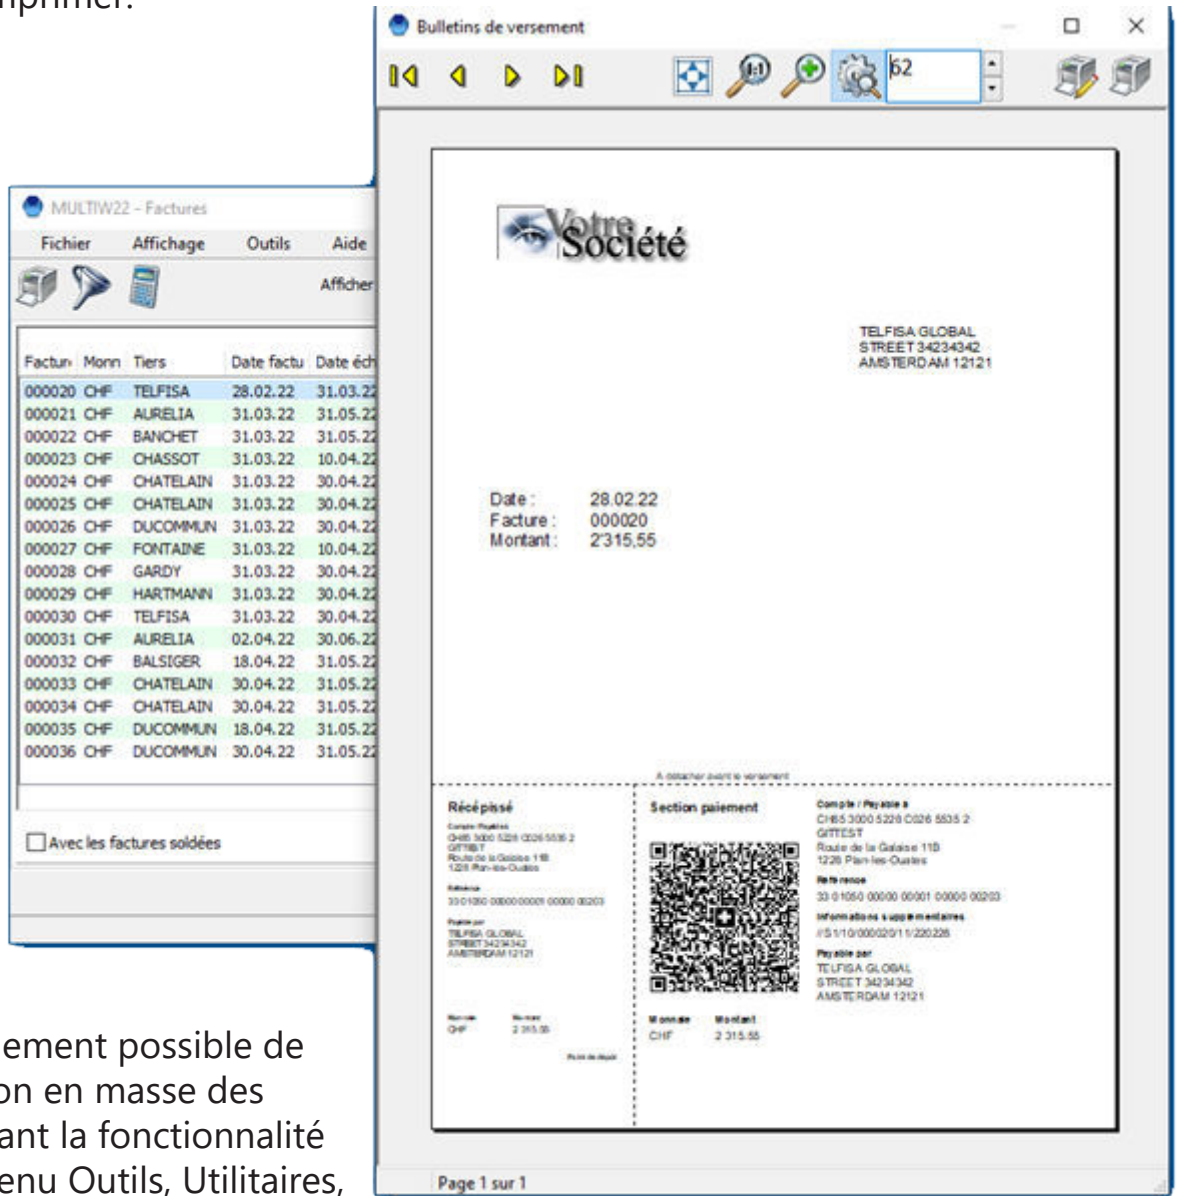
nprimer.

Bulletins de versement

62

MULTIW22 - Factures

Fichier Affichage Outils Aide

Afficher

| Factur | Monn | Tiers | Date factu | Date éch |
|---|---|---|---|---|
| 000020 | CHF | TELFISA | 28.02.22 | 31.03.22 |
| 000021 | CHF | AURELIA | 31.03.22 | 31.05.22 |
| 000022 | CHF | BANCHET | 31.03.22 | 31.05.22 |
| 000023 | CHF | CHASSOT | 31.03.22 | 10.04.22 |
| 000024 | CHF | CHATELAIN | 31.03.22 | 30.04.22 |
| 000025 | CHF | CHATELAIN | 31.03.22 | 30.04.22 |
| 000026 | CHF | DUCOMMUN | 31.03.22 | 30.04.22 |
| 000027 | CHF | FONTAINE | 31.03.22 | 10.04.22 |
| 000028 | CHF | GARDY | 31.03.22 | 30.04.22 |
| 000029 | CHF | HARTMANN | 31.03.22 | 30.04.22 |
| 000030 | CHF | TELFISA | 31.03.22 | 30.04.22 |
| 000031 | CHF | AURELIA | 02.04.22 | 30.06.22 |
| 000032 | CHF | BALSIGER | 18.04.22 | 31.05.22 |
| 000033 | CHF | CHATELAIN | 30.04.22 | 31.05.22 |
| 000034 | CHF | CHATELAIN | 30.04.22 | 31.05.22 |
| 000035 | CHF | DUCOMMUN | 18.04.22 | 31.05.22 |
| 000036 | CHF | DUCOMMUN | 30.04.22 | 31.05.22 |

Avec les factures soldées

Votre Société

TELFISA GLOBAL
STREET 34234342
AMSTERDAM 12121

Date : 28.02.22
Facture : 000020
Montant : 2'315,55

A détacher avant le versement

Récépissé
Compte / Payable à
CH65 3000 5226 C026 5535 2
GITTEST
Route de la Galaise 11B
1228 Plan-les-Ouates
Référence
33 01050 00000 00001 00000 00203
Payable par
TELFISA GLOBAL
STREET 34234342
AMSTERDAM 12121
Monnaie CHF
Montant 2 315.55
Point de dépôt

Section paiement
Monnaie CHF
Montant 2 315.55

Compte / Payable à
CH65 3000 5226 C026 5535 2
GITTEST
Route de la Galaise 11B
1228 Plan-les-Ouates
Référence
33 01050 00000 00001 00000 00203
Informations supplémentaires
//S1/10/000020/11/220228
Payable par
TELFISA GLOBAL
STREET 34234342
AMSTERDAM 12121

Page 1 sur 1

ement possible de
on en masse des
ant la fonctionnalité
enu Outils, Utilitaires,